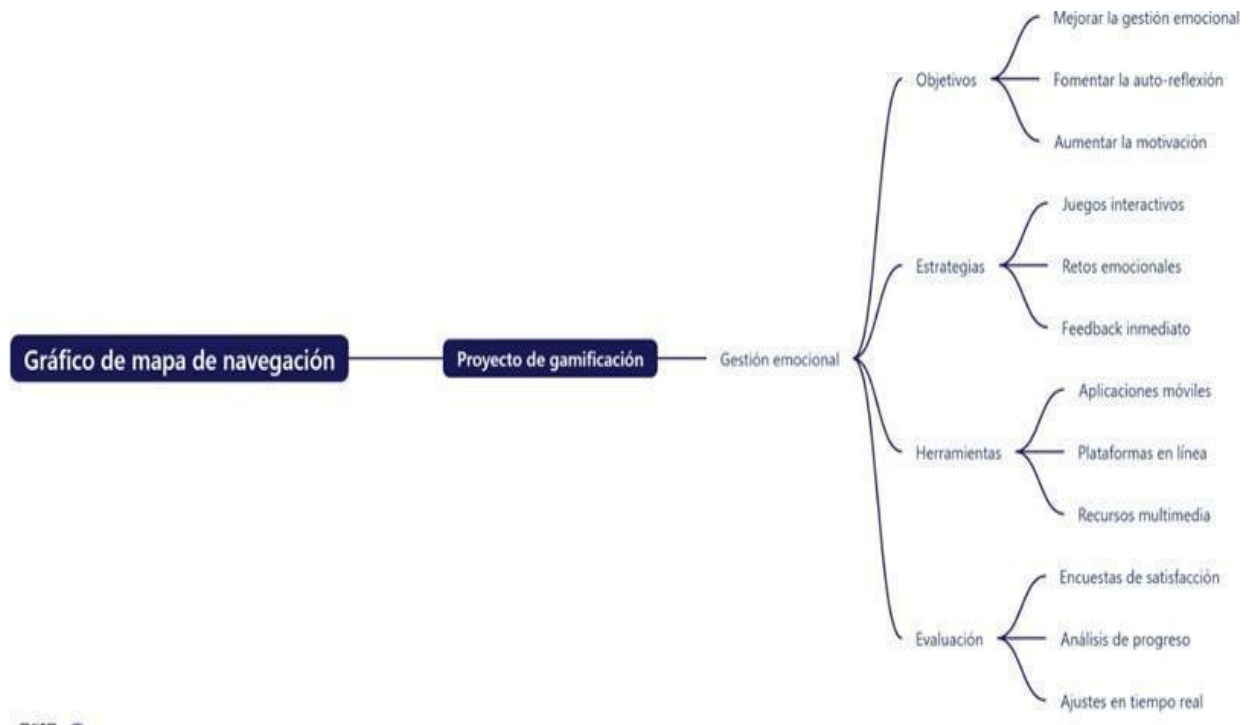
Gráfico de mapa de navegación

Proyecto de gamificación

Gestión emocional

Objetivos
Mejorar la gestión emocional
Fomentar la auto-reflexión
Aumentar la motivación

Estrategias
Juegos interactivos
Retos emocionales
Feedback inmediato

Herramientas
Aplicaciones móviles
Plataformas en línea
Recursos multimedia

Evaluación
Encuestas de satisfacción
Análisis de progreso
Ajustes en tiempo real

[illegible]